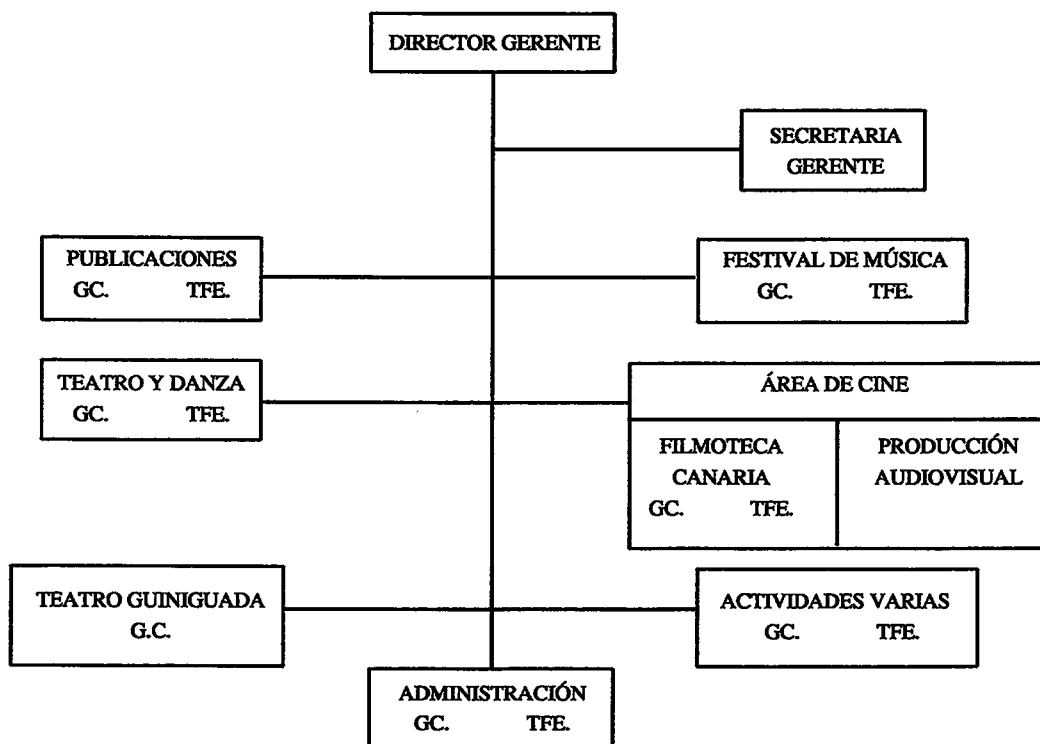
DIRECTOR GERENTE

SECRETARIA GERENTE

PUBLICACIONES
GC. TFE.

FESTIVAL DE MÚSICA
GC. TFE.

TEATRO Y DANZA
GC. TFE.

ÁREA DE CINE

FILMOTECA CANARIA
GC. TFE.

PRODUCCIÓN AUDIOVISUAL

TEATRO GUINIGUADA
G.C.

ACTIVIDADES VARIAS
GC. TFE.

ADMINISTRACIÓN
GC. TFE.